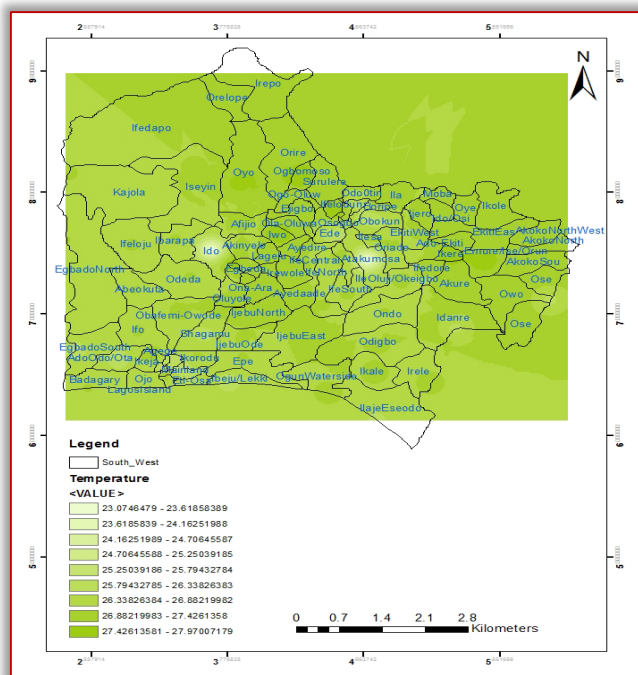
2°587914 3°775828 4°663742 5°551656

N

9° 8° 7° 6° 5°

Irepo
Orelope
Ifedapo
Orire
Oyo
Ogbomoso
Iseyin
Surulere
Kajola
Ogo-Oluw
Odo0tin
Ila
Ifelodun
Boripe
Moba
Egbeda
Afijio
Olorunda
Obokun
Ijero
Ido/Osi
Oye
Ikole
Iwo
Ola-Oluwa
Ifeloju
Ibarapa
Ido
Akinyele
Ede
Ilesa
Ekiti West
Ekiti East
Akoko North West
Akoko North
Ayedire
Oriade
Ado-Ekiti
Lagelu
Egbado North
IfeCentral
Atakumosa
Ikere
Emure/Ise/Orun
Akoko Sou
Oluyole
Egbeda
Ikolewole
IfeNorth
Odeda
Abeokuta
Ilesa
Olorunda
Ife South
Ilesa
Ile Oluji/Okeigbo
Ifedore
Akure
Owo
Ose
Ona-Ara
Ayedaade
Obafemi-Owode
Ijebu North
Ondo
Idanre
Ose
Ifo
Shagamu
Ijebu East
Egbado South
Ado Odo/Ota
Ijebu Ode
Ikorodu
Odigbo
Ikeja
Epe
Ikale
Irele
Badagary
Ojo
Eti-Osa
Ijebu/Lekki
Ogun Waterside
Lagos Island
Ilaje Eseodo

Legend
South_West
Temperature
<VALUE>
23.0746479 - 23.61858389
23.6185839 - 24.16251988
24.16251989 - 24.70645587
24.70645588 - 25.25039185
25.25039186 - 25.79432784
25.79432785 - 26.33826383
26.33826384 - 26.88219982
26.88219983 - 27.4261358
27.42613581 - 27.97007179

0 0.7 1.4 2.1 2.8 Kilometers

2°587914 3°775828 4°663742 5°551656